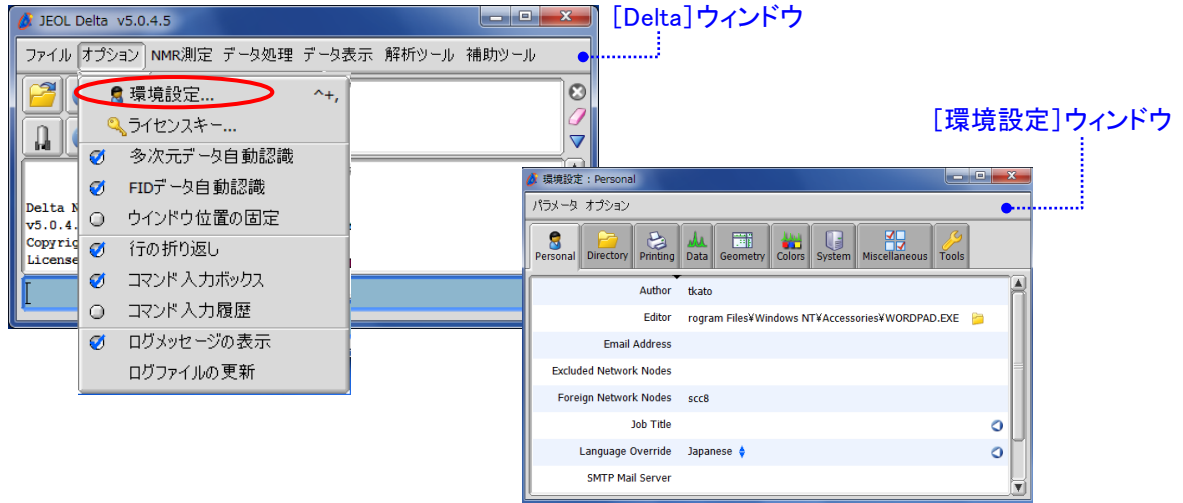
JEOL Delta v5.0.4.5

[Delta]ウィンドウ

ファイル オプション NMR測定 データ処理 データ表示 解析ツール 補助ツール

環境設定... ^+,
ライセンスキー...
多次元データ自動認識
FIDデータ自動認識
ウインドウ位置の固定
行の折り返し
コマンド入力ボックス
コマンド入力履歴
ログメッセージの表示
ログファイルの更新

Delta N
v5.0.4.
Copyrig
License

[環境設定]ウィンドウ

環境設定：Personal

パラメータ オプション

Personal Directory Printing Data Geometry Colors System Miscellaneous Tools

| | |
|---|---|
| Author | tkato |
| Editor | rogram Files¥Windows NT¥Accessories¥WORDPAD.EXE |
| Email Address | |
| Excluded Network Nodes | |
| Foreign Network Nodes | scc8 |
| Job Title | |
| Language Override | Japanese |
| SMTP Mail Server | |